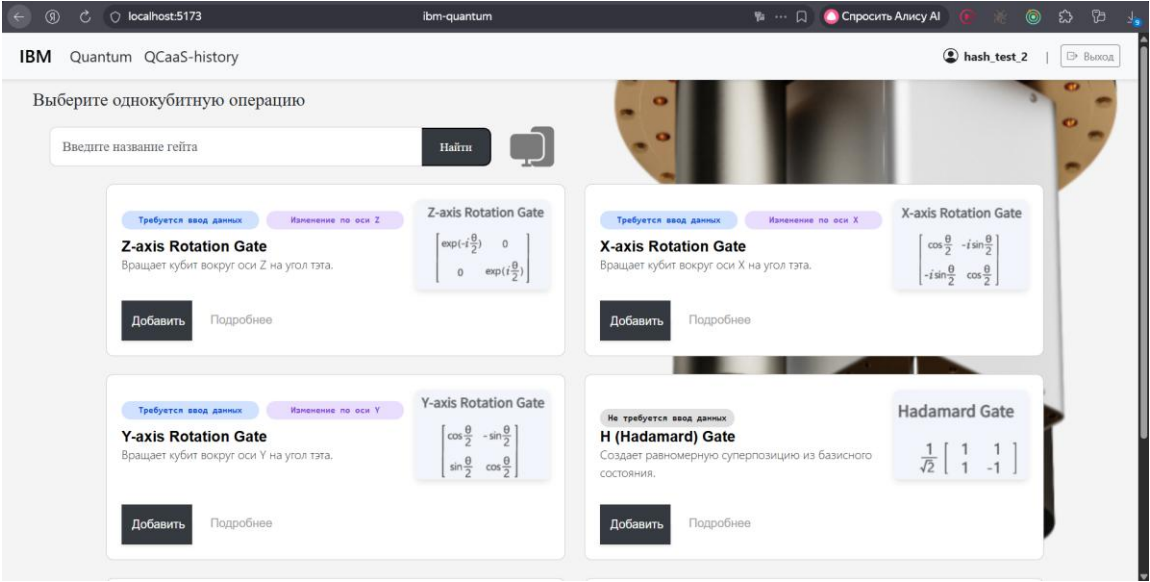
localhost:5173 ibm-quantum Спросить Алису AI

IBM Quantum QCaaS-history hash_test_2 | Выход

Выберите однокубитную операцию

Введите название гейта Найти

Требуется ввод данных Изменение по оси Z

Z-axis Rotation Gate

$\begin{bmatrix} \exp(-i\frac{\theta}{2}) & 0 \\ 0 & \exp(i\frac{\theta}{2}) \end{bmatrix}$

Z-axis Rotation Gate

Вращает кубит вокруг оси Z на угол тэта.

Добавить Подробнее

Требуется ввод данных Изменение по оси X

X-axis Rotation Gate

$\begin{bmatrix} \cos\frac{\theta}{2} & -i\sin\frac{\theta}{2} \\ -i\sin\frac{\theta}{2} & \cos\frac{\theta}{2} \end{bmatrix}$

X-axis Rotation Gate

Вращает кубит вокруг оси X на угол тэта.

Добавить Подробнее

Требуется ввод данных Изменение по оси Y

Y-axis Rotation Gate

$\begin{bmatrix} \cos\frac{\theta}{2} & -\sin\frac{\theta}{2} \\ \sin\frac{\theta}{2} & \cos\frac{\theta}{2} \end{bmatrix}$

Y-axis Rotation Gate

Вращает кубит вокруг оси Y на угол тэта.

Добавить Подробнее

Не требуется ввод данных

Hadamard Gate

$\frac{1}{\sqrt{2}}\begin{bmatrix} 1 & 1 \\ 1 & -1 \end{bmatrix}$

H (Hadamard) Gate

Создает равномерную суперпозицию из базисного состояния.

Добавить Подробнее